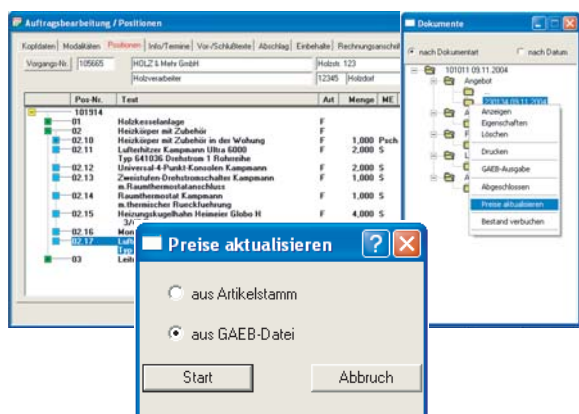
Auftragsbearbeitung / Positionen

Kopfdaten | Modalitäten | Positionen | Info/Termine | Vor-/Schlußtexte | Abschlag | Einbehalte | Rechnungsanschrift

Vorgangs-Nr. 105665 | HOLZ & Mehr GmbH | Holzstr. 123
Holzverarbeiter | 12345 | Holzdorf

| Pos-Nr. | Text | Art | Menge | ME |
|---|---|---|---|---|
| 101914 | | | | |
| 01 | Holzkesselanlage | F | | |
| 02 | Heizkörper mit Zubehör | F | | |
| 02.10 | Heizkörper mit Zubehör in der Wohung | F | 1,000 | Psch |
| 02.11 | Luftehitzer Kampmann Ultra 6000 Typ 641036 Drehstrom 1 Rohreihe | F | 2,000 | S |
| 02.12 | Universal-4-Punkt-Konsolen Kampmann | F | 2,000 | S |
| 02.13 | Zweistufen-Drehstromschalter Kampmann m.Raumthermostatanschluss | F | 1,000 | S |
| 02.14 | Raumthermostat Kampmann m.thermischer Rueckfuehrung | F | 1,000 | S |
| 02.15 | Heizungskugelhahn Heimeier Globo H 3/ | F | 4,000 | S |
| 02.16 | Mon | | | |
| 02.17 | Luft Teta | | | |
| 03 | Leih | | | |

Dokumente

nach Dokumentart | nach Datum

101011 09.11.2004
Angebot
200134 09.11.2004

Anzeigen
Eigenschaften
Löschen
Drucken
GAEB-Ausgabe
Abgeschlossen
Preise aktualisieren
Bestand verbuchen

Preise aktualisieren

aus Artikelstamm

aus GAEB-Datei

Start

Abbruch